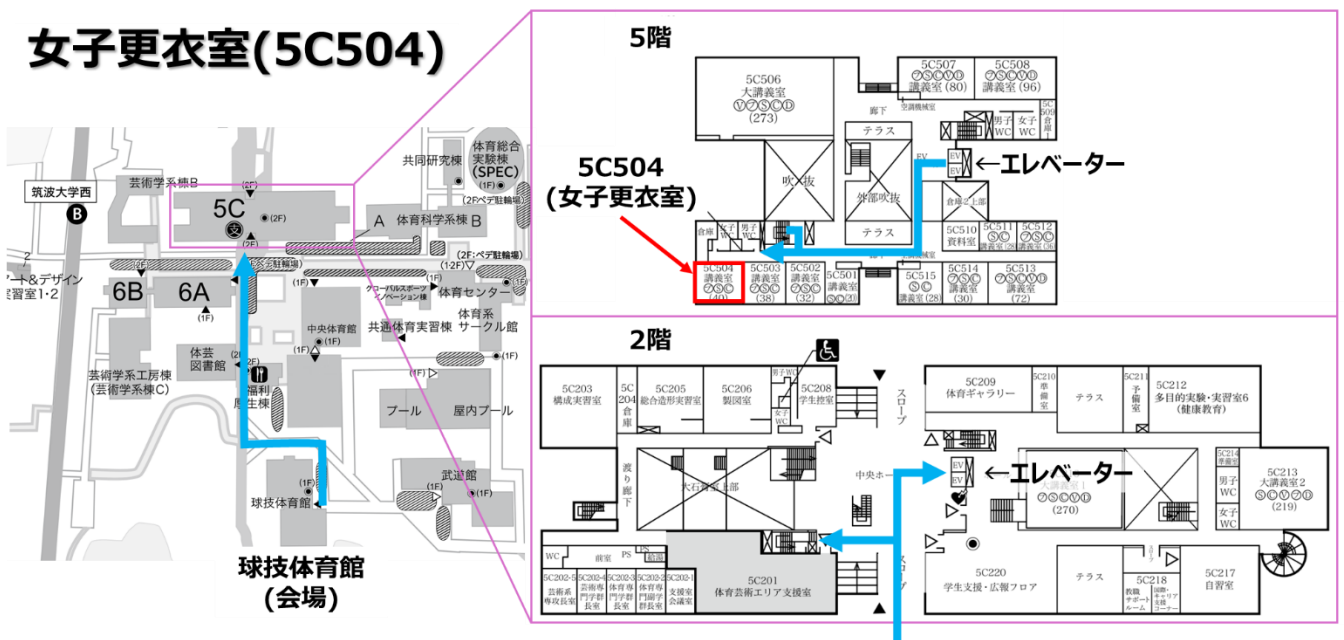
女子更衣室(5C504)

筑波大学西
B
芸術学系棟B
5C
(2F)
(2F)
(2F)
共同研究棟
体育総合実験棟
(SPEC)
(1F)
(2Fペデ駐輪場)
A
体育科学系棟 B
(2F:ペデ駐輪場)
(1F)
アート&デザイン
室1・2
6B
6A
(1F)
(1F)
(1F)
グローバルスポーツイノベーション棟
体育センター
(1F)
中央体育館
(1F)
共通体育実習棟
体育系サークル館
(1F)
芸術学系工房棟
(芸術学系棟C)
体芸図書館
(2F)
福利厚生棟
(1F)
プール
屋内プール
(1F)
武道館
(1F)
(1F)
球技体育館
(1F)

球技体育館
(会場)

5階
5C506
大講義室
(273)
5C507
講義室 (80)
5C508
講義室 (96)
廊下
テラス
男子WC
女子WC
5C509
倉庫
吹抜
外部吹抜
EV
EV
←エレベーター
5C504
(女子更衣室)
倉庫
女子WC
男子WC
テラス
倉庫2上部
5C510
資料室
5C511
講義室
5C512
講義室
5C504
講義室
(40)
5C503
講義室
(38)
5C502
講義室
(32)
5C501
講義室
5C515
講義室 (28)
5C514
講義室
(30)
5C513
講義室
(72)

2階
5C203
構成実習室
5C204
倉庫
5C205
総合造形実習室
5C206
製図室
男子WC
女子WC
5C208
学生控室
スロープ
5C209
体育ギャラリー
5C210
準備室
テラス
5C211
予備室
5C212
多目的実験・実習室6
(健康教育)
渡り廊下
大石膏室上部
中央ホール
EV
EV
←エレベーター
大講義室1
(270)
5C214
準備室
5C213
大講義室2
(219)
男子WC
女子WC
WC
前室
PS
5C202-5
芸術系専攻長室
5C202-4
芸術専門学群長室
5C202-3
体育専門学群長室
5C202-2
体育専門学群長室
5C202-1
支援室会議室
5C201
体育芸術エリア支援室
スロープ
5C220
学生支援・広報フロア
テラス
5C218
教職サポートルーム
国際・キャリア支援コーナー
5C217
自習室